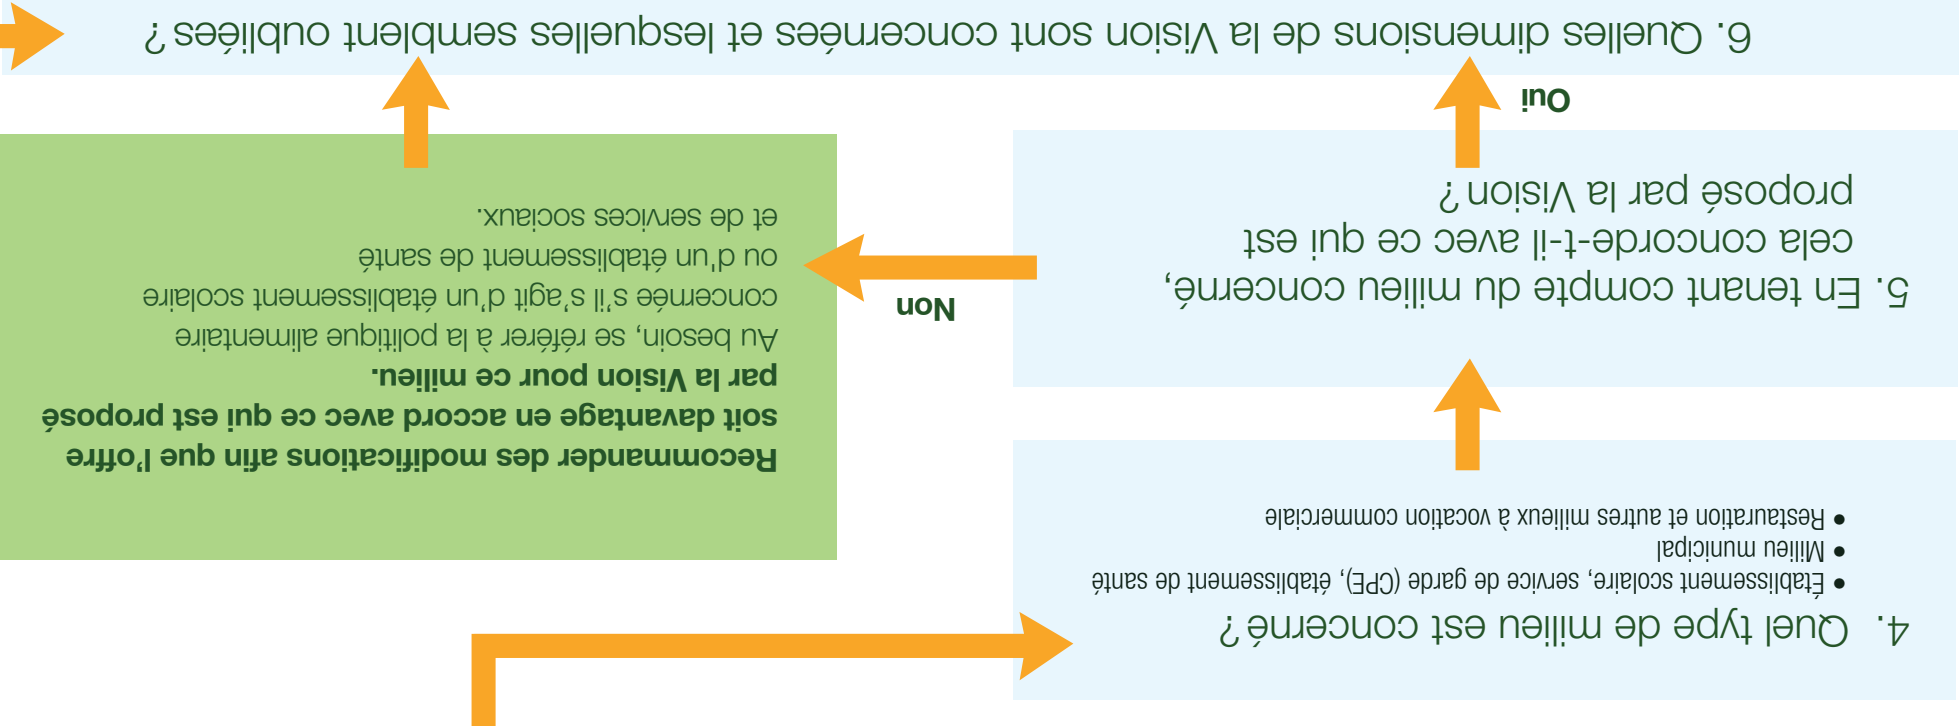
4. Quel type de milieu est concerné ?

- Établissement scolaire, service de garde (CPE), établissement de santé
- Milieu municipal
- Restauration et autres milieux à vocation commerciale

5. En tenant compte du milieu concerné, cela concorde-t-il avec ce qui est proposé par la Vision ?

Non

Recommander des modifications afin que l'offre soit davantage en accord avec ce qui est proposé par la Vision pour ce milieu.

Au besoin, se référer à la politique alimentaire concernée s'il s'agit d'un établissement scolaire ou d'un établissement de santé et de services sociaux.

Oui

6. Quelles dimensions de la Vision sont concernées et lesquelles semblent oubliées ?